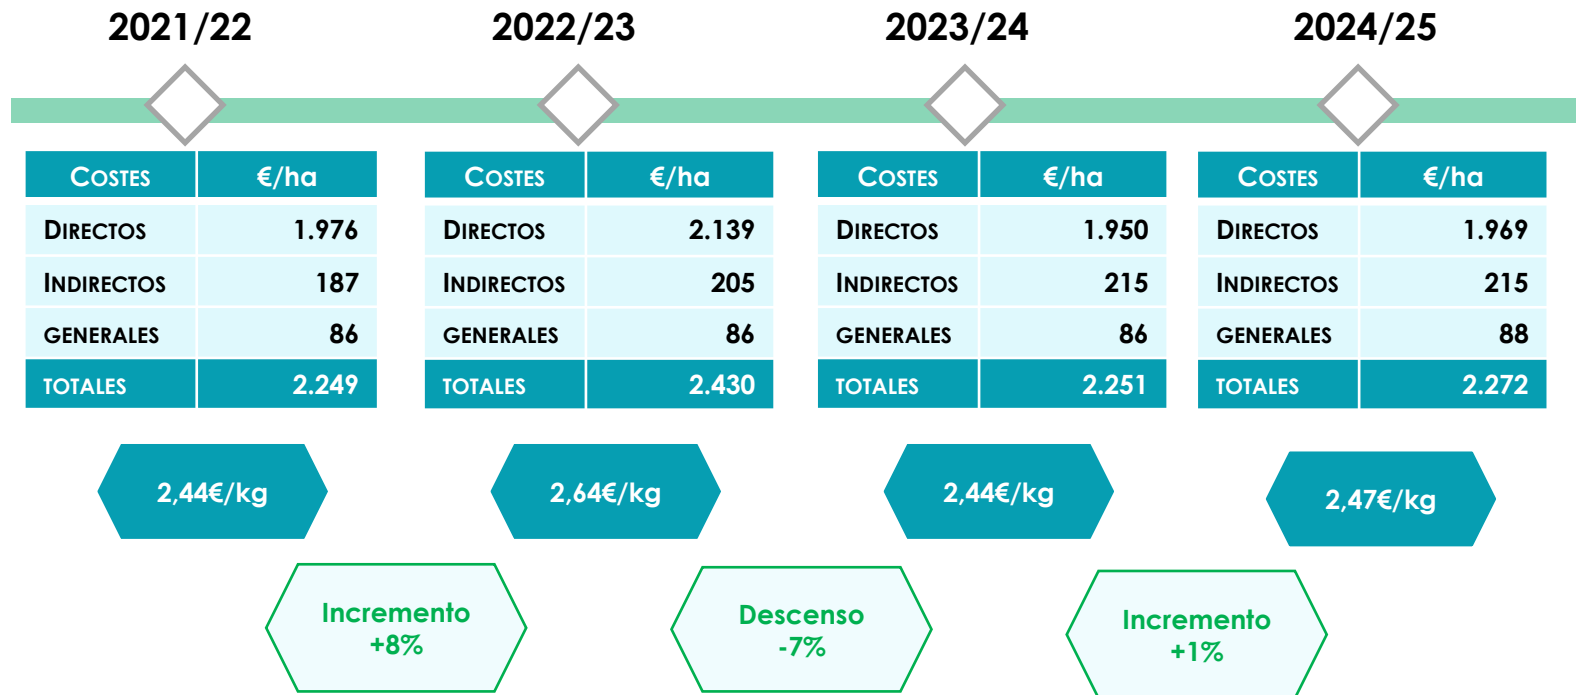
2021/22

| Costes | €/ha |
|---|---|
| Directos | 1.976 |
| Indirectos | 187 |
| GENERALES | 86 |
| TOTALES | 2.249 |

2,44€/kg

2022/23

| Costes | €/ha |
|---|---|
| Directos | 2.139 |
| Indirectos | 205 |
| GENERALES | 86 |
| TOTALES | 2.430 |

2,64€/kg

2023/24

| Costes | €/ha |
|---|---|
| Directos | 1.950 |
| Indirectos | 215 |
| GENERALES | 86 |
| TOTALES | 2.251 |

2,44€/kg

2024/25

| Costes | €/ha |
|---|---|
| Directos | 1.969 |
| Indirectos | 215 |
| GENERALES | 88 |
| TOTALES | 2.272 |

2,47€/kg

Incremento +8%

Descenso -7%

Incremento +1%